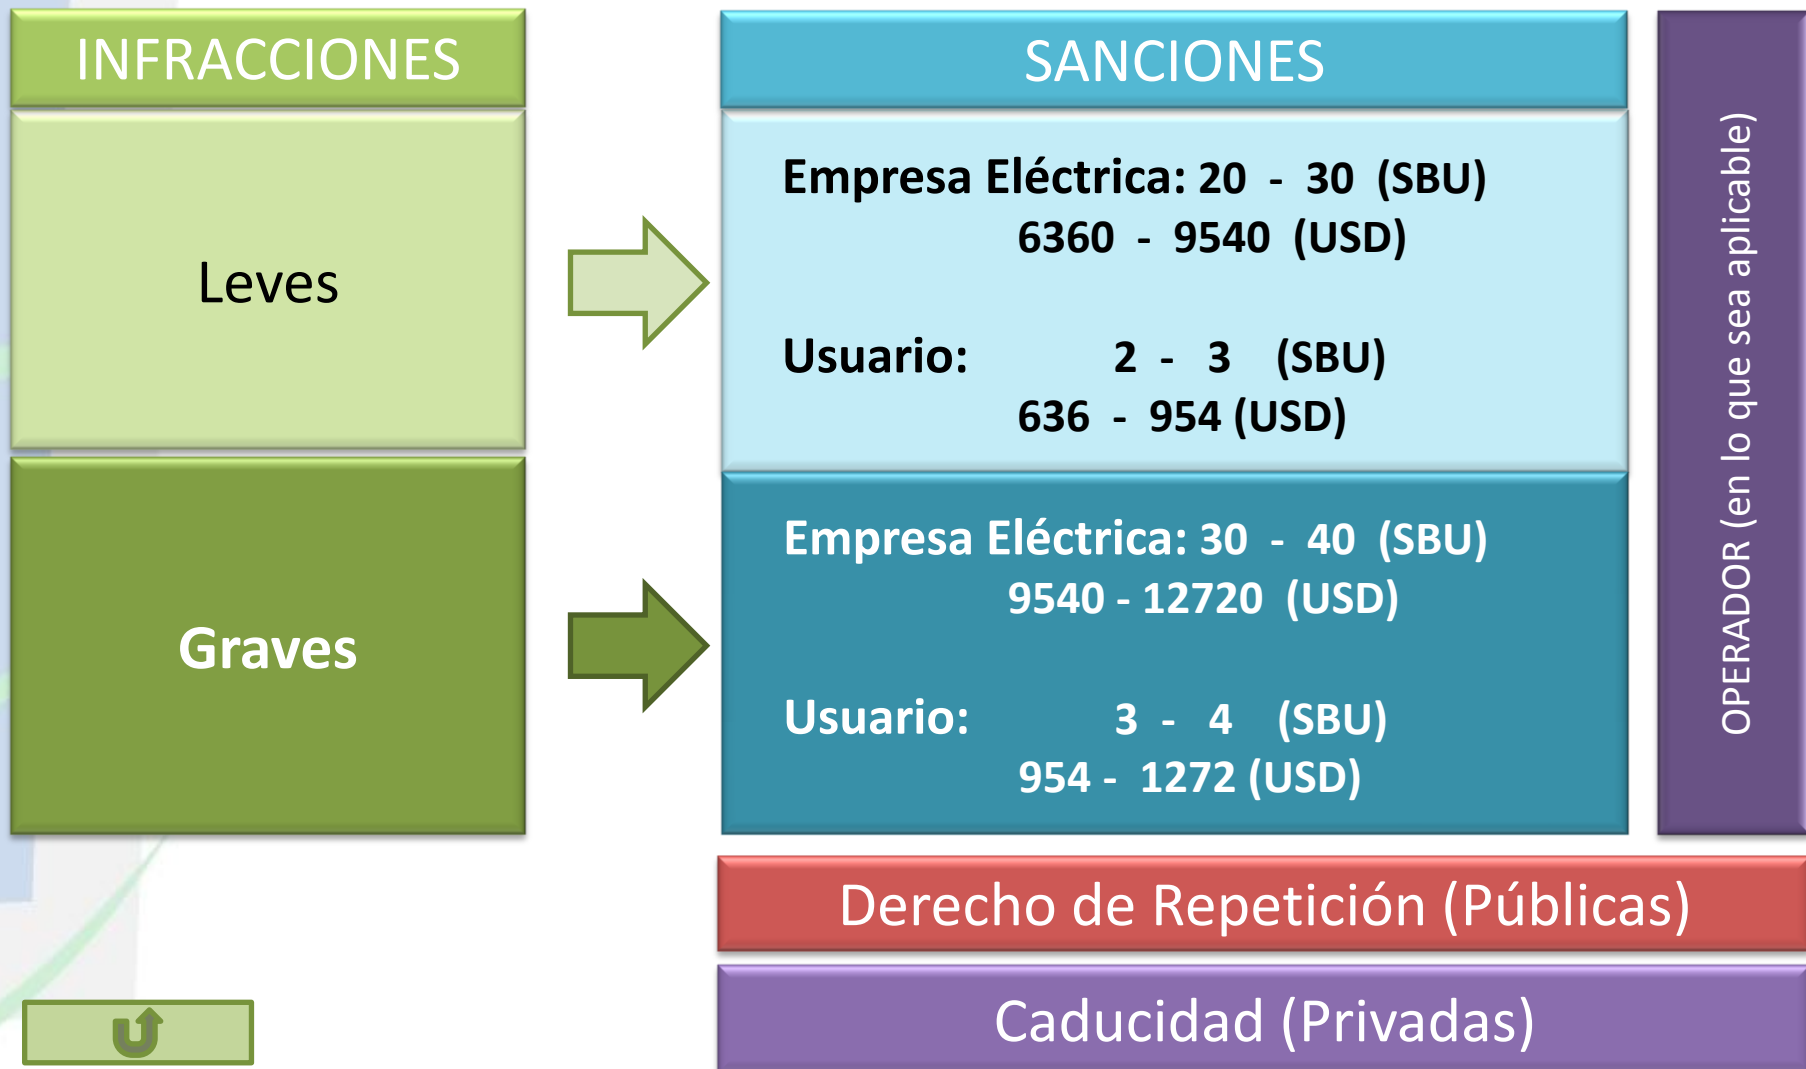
INFRACCIONES

Leves

Graves

SANCIONES

Empresa Eléctrica: 20 - 30 (SBU)
6360 - 9540 (USD)

Usuario: 2 - 3 (SBU)
636 - 954 (USD)

Empresa Eléctrica: 30 - 40 (SBU)
9540 - 12720 (USD)

Usuario: 3 - 4 (SBU)
954 - 1272 (USD)

OPERADOR (en lo que sea aplicable)

Derecho de Repetición (Públicas)

Caducidad (Privadas)